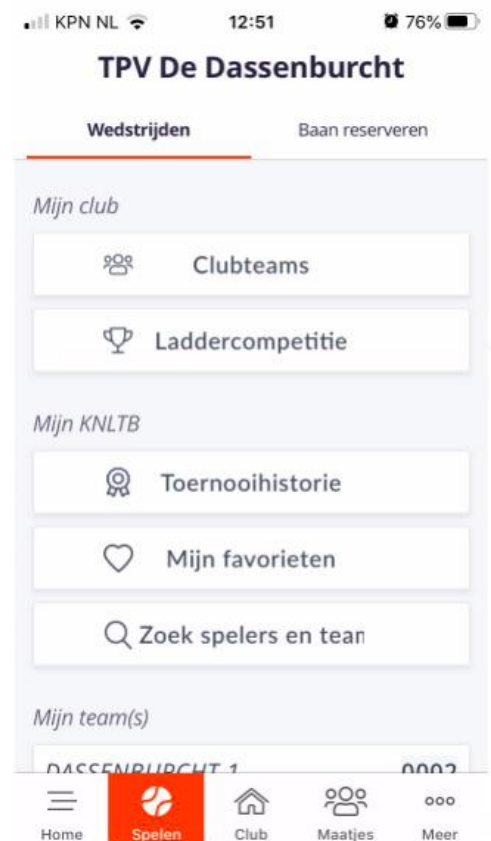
KPN NL 12:51 76%

TPV De Dassenburcht

Wedstrijden

Baan reserveren

Mijn club

Clubteams

Laddercompetitie

Mijn KNLTB

Toernooihistorie

Mijn favorieten

Zoek spelers en tean

Mijn team(s)

DASSENBURCHT 1 0002

Home

Spelen

Club

Maatjes

Meer